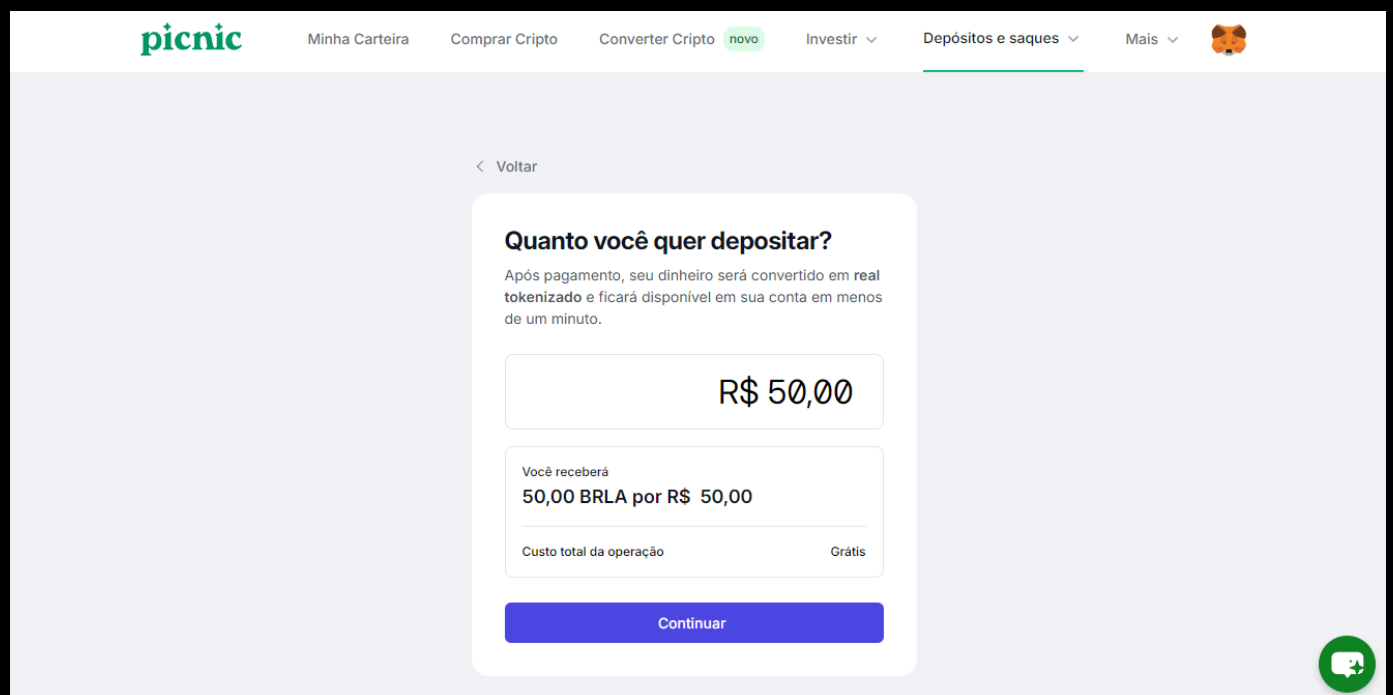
picnic

Minha Carteira
Comprar Cripto
Converter Cripto novo
Investir
Depósitos e saques
Mais

Voltar

Quanto você quer depositar?

Após pagamento, seu dinheiro será convertido em **real tokenizado** e ficará disponível em sua conta em menos de um minuto.

R$ 50,00

Você receberá
50,00 BRLA por R$ 50,00

Custo total da operação
Grátis

Continuar